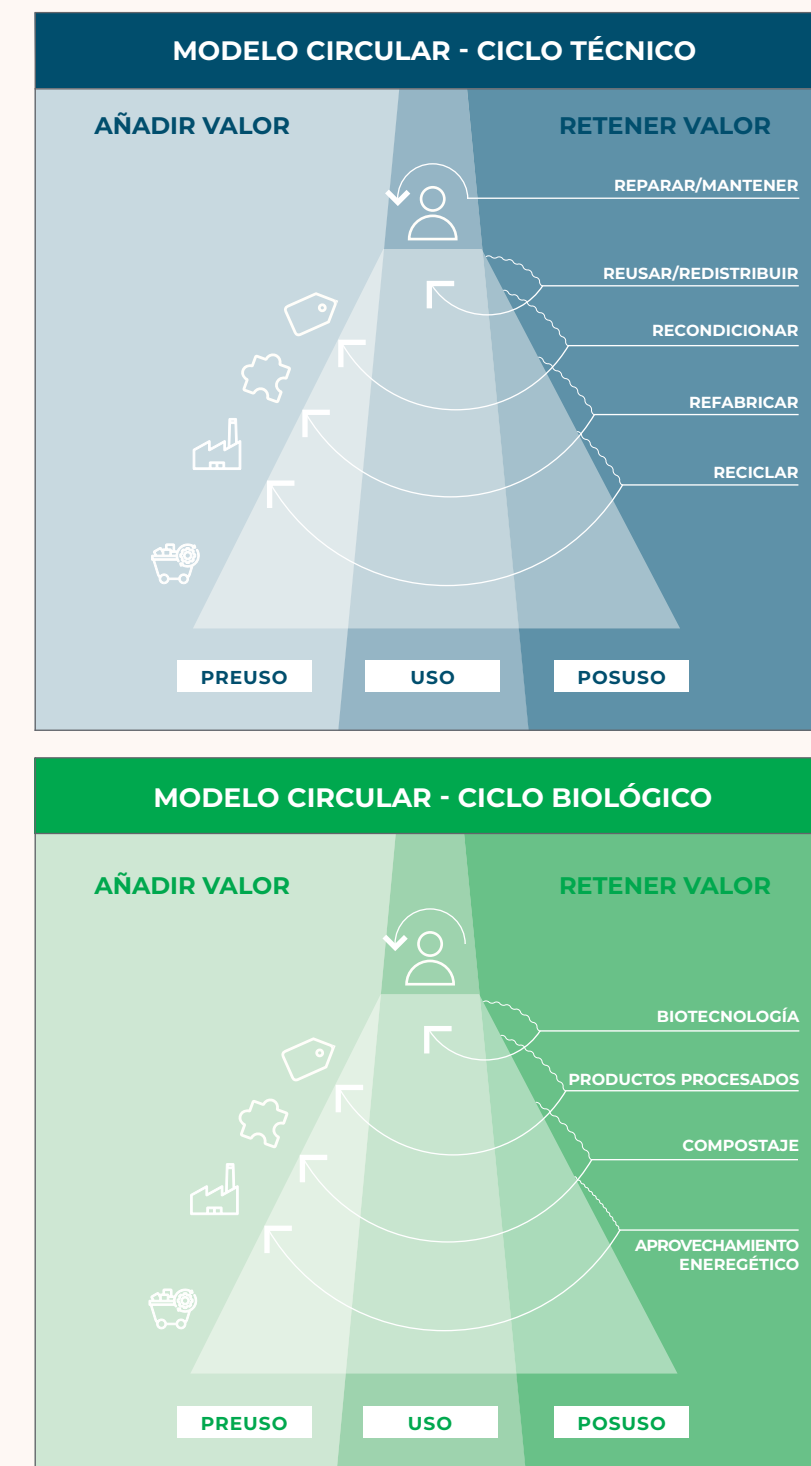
MODELO CIRCULAR - CICLO TÉCNICO

AÑADIR VALOR

RETENER VALOR

REPARAR/MANTENER

REUSAR/REDISTRIBUIR

RECONDICIONAR

REFABRICAR

RECICLAR

PREUSO

USO

POSUSO

MODELO CIRCULAR - CICLO BIOLÓGICO

AÑADIR VALOR

RETENER VALOR

BIOTECNOLOGÍA

PRODUCTOS PROCESADOS

COMPOSTAJE

APROVECHAMIENTO ENEREGÉTICO

PREUSO

USO

POSUSO